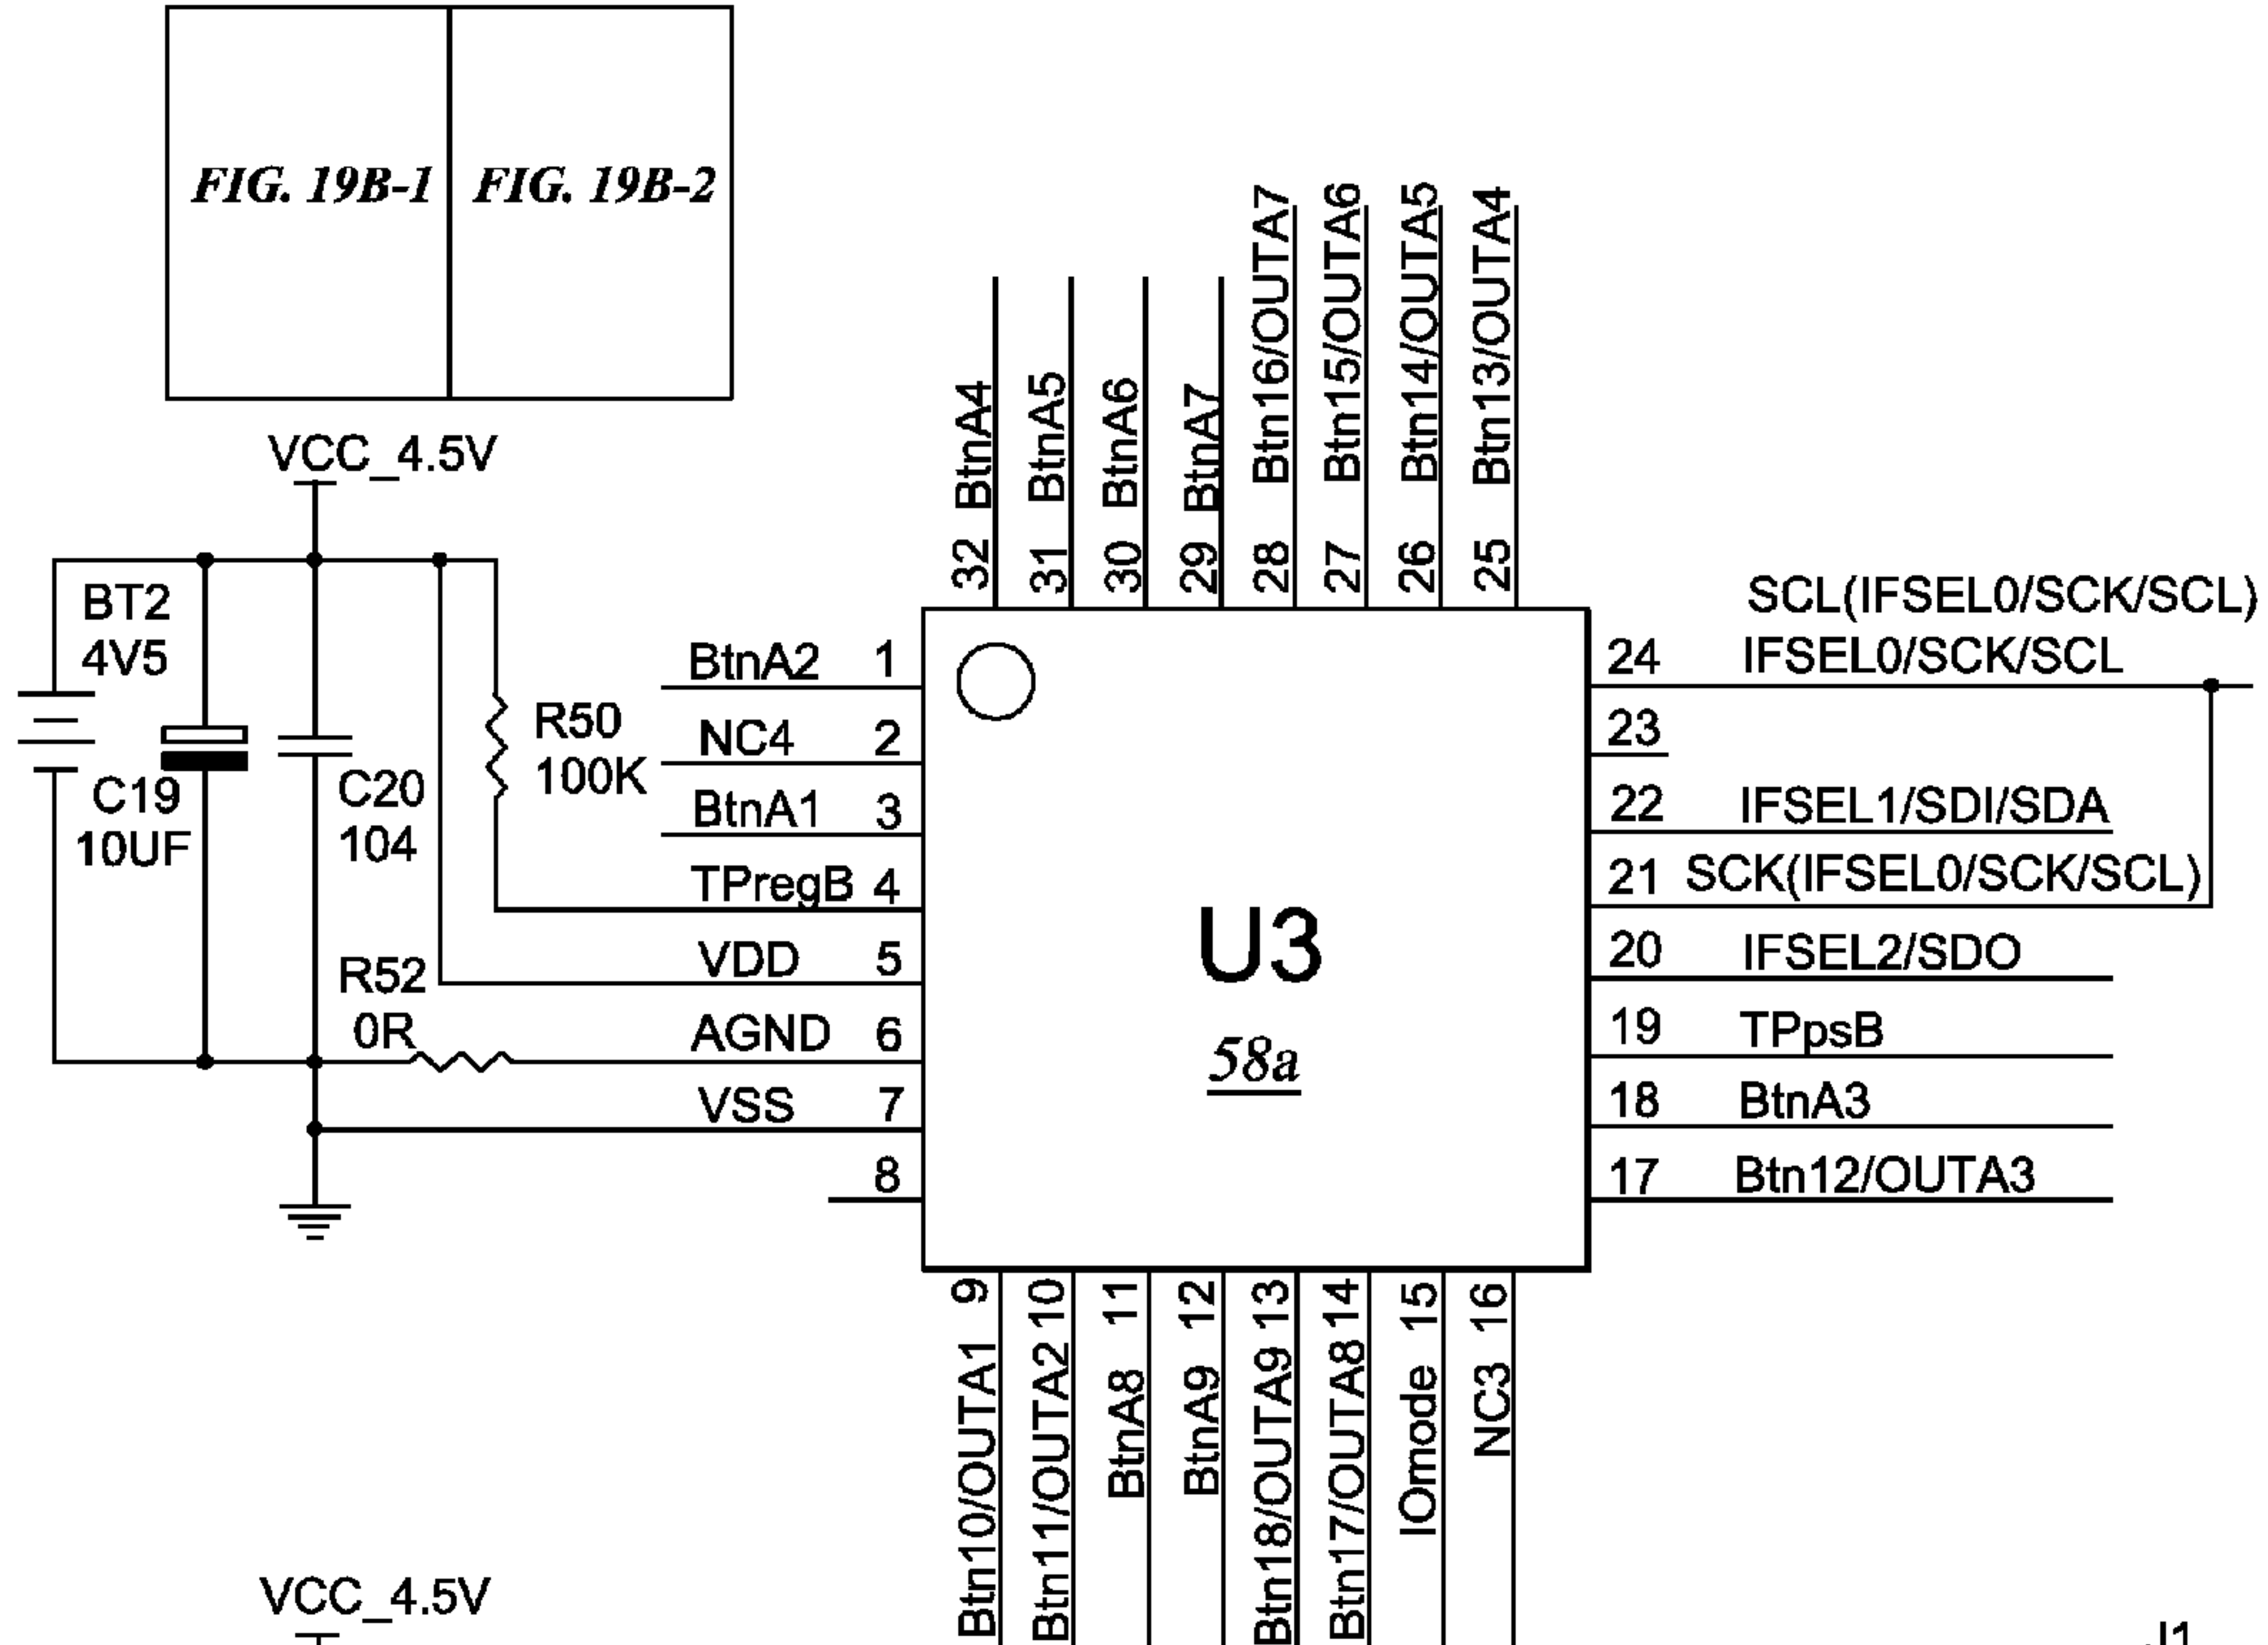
FIG. 19B-1 FIG. 19B-2

VCC_4.5V

BT2
4V5

C19
10UF

C20
104

R50
100K

R52
0R

32 BtnA4
31 BtnA5
30 BtnA6
29 BtnA7
28 Btn16/OUTA7
27 Btn15/OUTA6
26 Btn14/OUTA5
25 Btn13/OUTA4

BtnA2 1
NC4 2
BtnA1 3
TPregB 4
VDD 5
AGND 6
VSS 7
8

SCL(IFSEL0/SCK/SCL)
24 IFSEL0/SCK/SCL
23
22 IFSEL1/SDI/SDA
21 SCK(IFSEL0/SCK/SCL)
20 IFSEL2/SDO
19 TPpsB
18 BtnA3
17 Btn12/OUTA3

U3
58a

9 Btn10/OUTA1
10 Btn11/OUTA2
11 BtnA8
12 BtnA9
13 Btn18/OUTA9
14 Btn17/OUTA8
15 IOmode
16 NC3

VCC_4.5V

J1